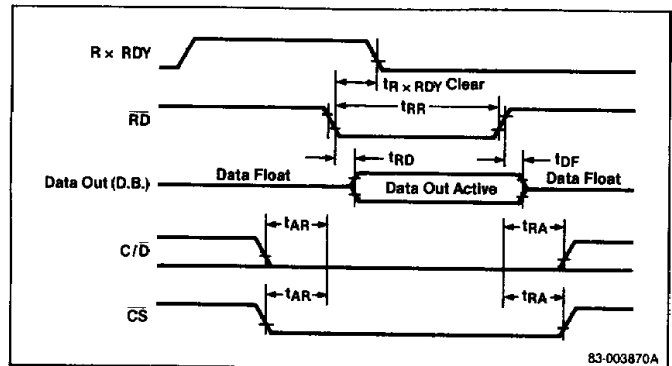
R × RDY

$t_{R \times RDY}$ Clear

$\overline{RD}$

$t_{RR}$

$t_{RD}$

$t_{DF}$

Data Out (D.B.)

Data Float

Data Out Active

Data Float

$C/\overline{D}$

$t_{AR}$

$t_{RA}$

$\overline{CS}$

$t_{AR}$

$t_{RA}$

83-003870A